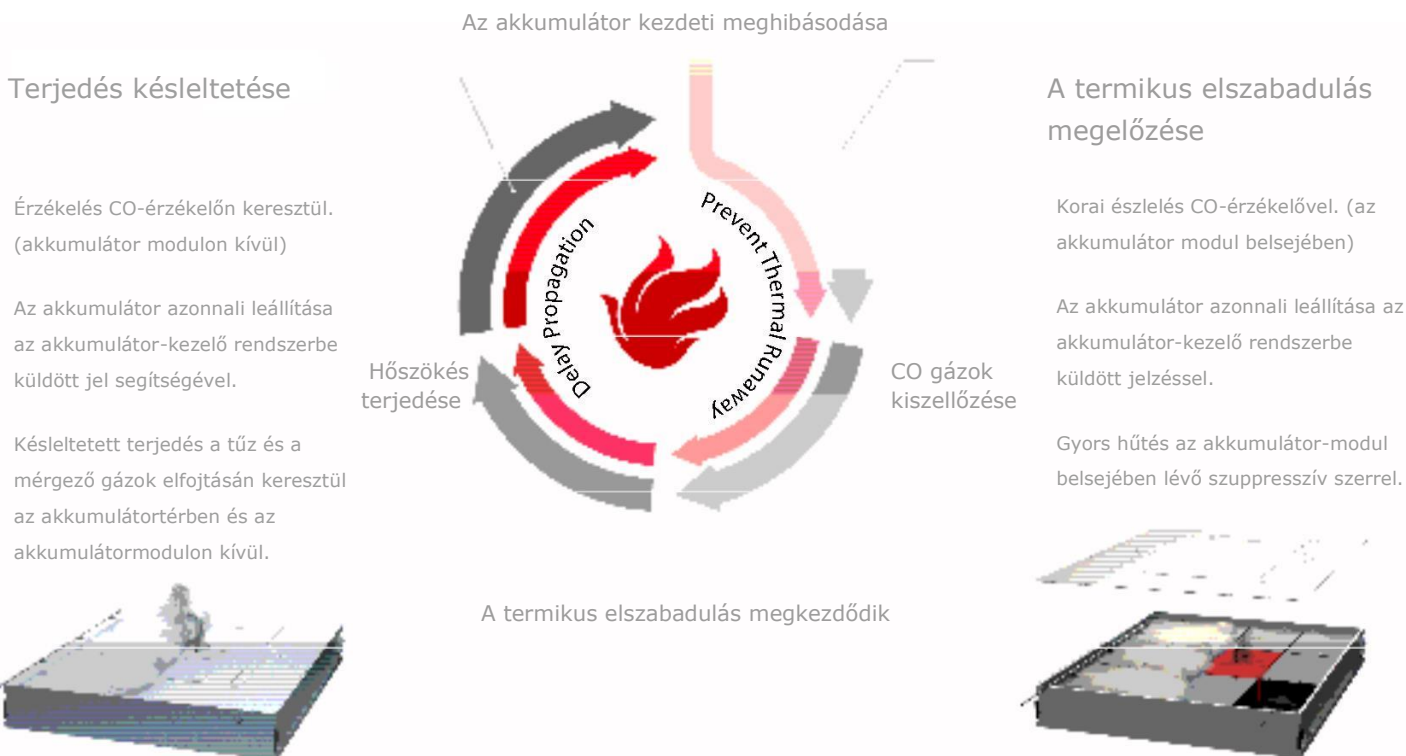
Az akkumulátor kezdeti meghibásodása

Terjedés késleltetése

Érzékelés CO-érzékelőn keresztül. (akkumulátor modulon kívül)

Az akkumulátor azonnali leállítása az akkumulátor-kezelő rendszerbe küldött jel segítségével.

Késleltetett terjedés a tűz és a mérgező gázok elfojtásán keresztül az akkumulátortérben és az akkumulátormodulon kívül.

Delay Propagation

Prevent Thermal Runaway

Hőszökés terjedése

CO gázok kiszellőzése

A termikus elszabadulás megelőzése

Korai észlelés CO-érzékelővel. (az akkumulátor modul belsejében)

Az akkumulátor azonnali leállítása az akkumulátor-kezelő rendszerbe küldött jelzéssel.

Gyors hűtés az akkumulátor-modul belsejében lévő szuppresszív szerrel.

A termikus elszabadulás megkezdődik